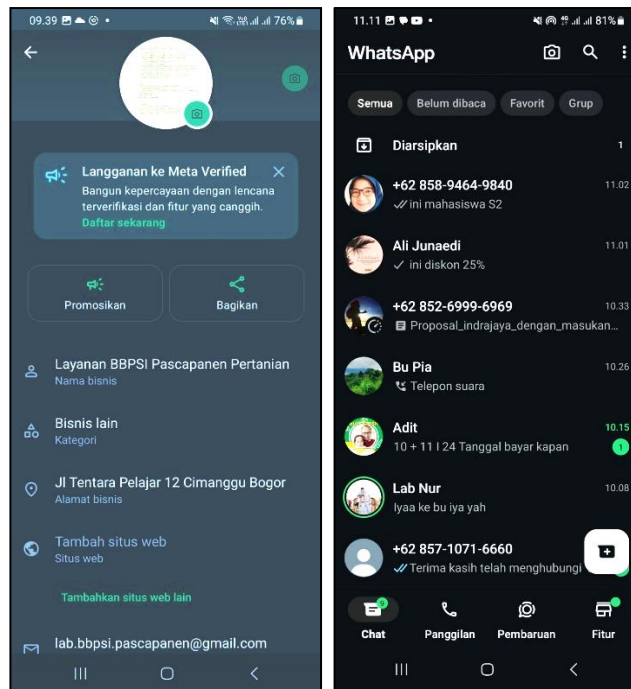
09.39 76%

Langganan ke Meta Verified
Bangun kepercayaan dengan lencana terverifikasi dan fitur yang canggih.
Daftar sekarang

Promosikan
Bagikan

Layanan BBPSI Pascapanen Pertanian
Nama bisnis

Bisnis lain
Kategori

Jl Tentara Pelajar 12 Cimanggu Bogor
Alamat bisnis

Tambah situs web
Situs web

Tambahkan situs web lain

lab.bbpsi.pascapanen@gmail.com

11.11 81%

WhatsApp

Semua
Belum dibaca
Favorit
Grup

Diarsipkan 1

+62 858-9464-9840 11.02
ini mahasiswa S2

Ali Junaedi 11.01
ini diskon 25%

+62 852-6999-6969 10.33
Proposal_indrajaya_dengan_masukan...

Bu Pia 10.26
Telepon suara

Adit 10.15
10 + 11 I 24 Tanggal bayar kapan 1

Lab Nur 10.08
Iyaa ke bu iya yah

+62 857-1071-6660
Terima kasih telah menghubungi

Chat
Panggilan
Pembaruan
Fitur